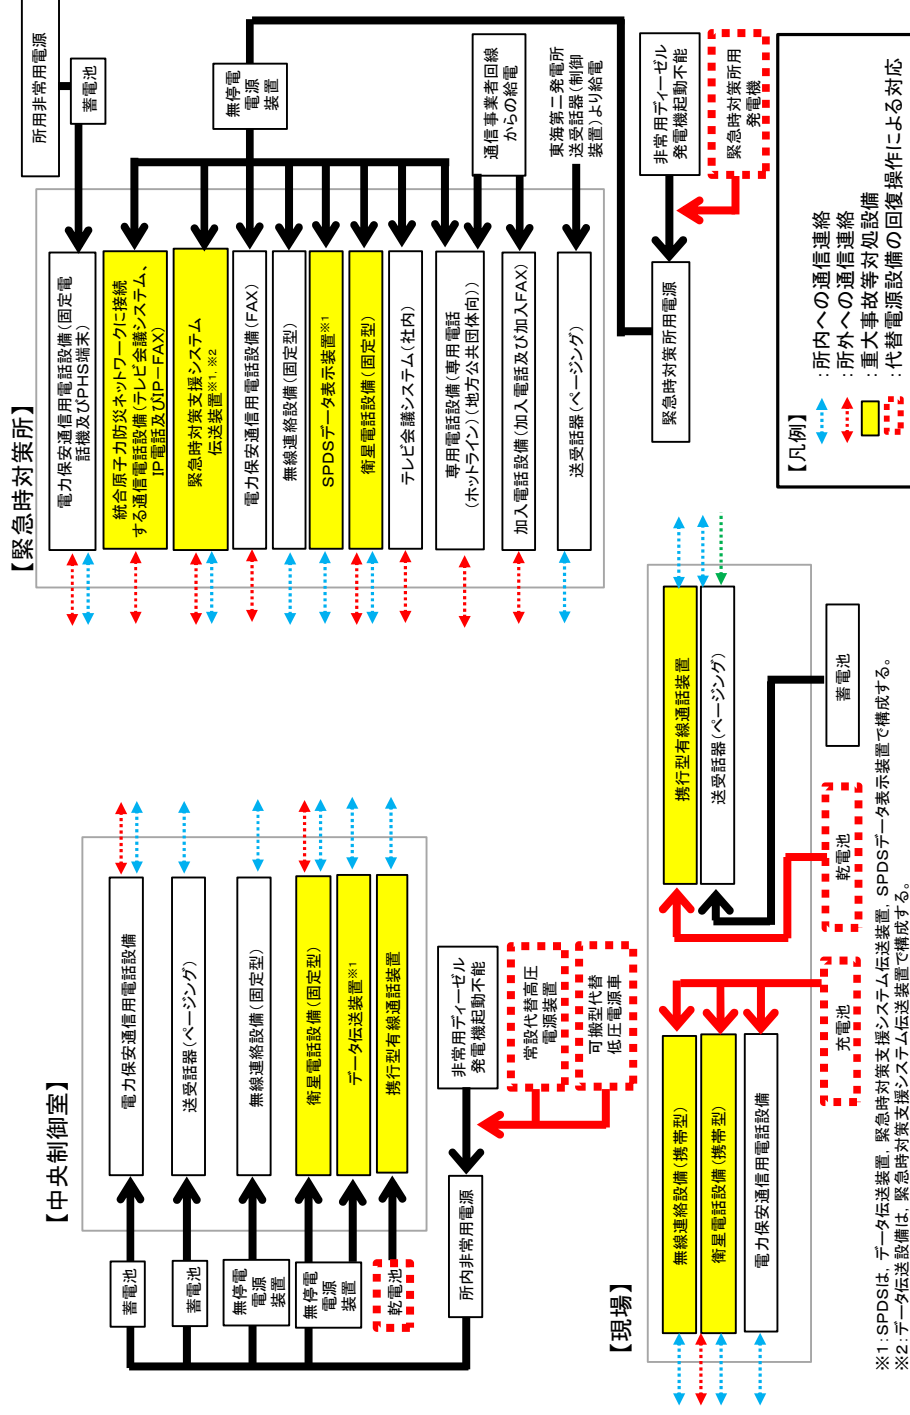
【緊急時対策所】

所用非常用電源

蓄電池

無停電電源装置

通信事業者回線からの給電

東海第二発電所送受話器(制御装置)より給電

非常用ディーゼル発電機起動不能

緊急時対策所用発電機

電力保安通信用電話設備(固定電話機及びPHS端末)

統合原子力防災ネットワークに接続する通信連絡設備(テレビ会議システム、IP電話及びIP－FAX)

緊急時対策支援システム伝送装置※1, ※2

電力保安通信用電話設備(FAX)

無線連絡設備(固定型)

SPDSデータ表示装置※1

衛星電話設備(固定型)

テレビ会議システム(社内)

専用電話設備(専用電話(ホットライン)(地方公共団体向))

加入電話設備(加入電話及び加入FAX)

送受話器(ページング)

緊急時対策所用電源

【凡例】
：所内への通信連絡
：所外への通信連絡
：重大事故等対処設備
：代替電源設備の回復操作による対応

【中央制御室】

電力保安通信用電話設備

送受話器(ページング)

無線連絡設備(固定型)

衛星電話設備(固定型)

データ伝送装置※1

携行型有線通話装置

蓄電池

蓄電池

無停電電源装置

無停電電源装置

乾電池

所内非常用電源

非常用ディーゼル発電機起動不能

常設代替高圧電源装置

可搬型代替低圧電源車

【現場】

携行型有線通話装置

送受話器(ページング)

蓄電池

乾電池

充電池

無線連絡設備(携帯型)

衛星電話設備(携帯型)

電力保安通信用電話設備

※1：SPDSは，データ伝送装置，緊急時対策支援システム伝送装置，SPDSデータ表示装置で構成する。
※2：データ伝送設備は，緊急時対策支援システム伝送装置で構成する。